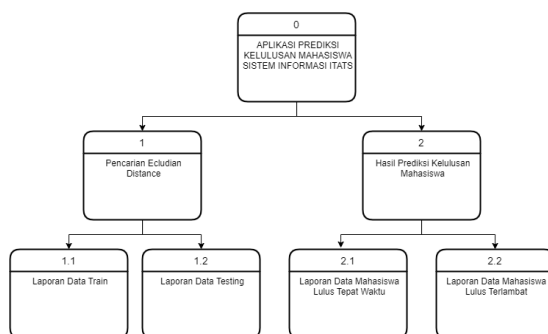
0
APLIKASI PREDIKSI KELULUSAN MAHASISWA SISTEM INFORMASI ITATS

1
Pencarian Ecludian Distance

2
Hasil Prediksi Kelulusan Mahasiswa

1.1
Laporan Data Train

1.2
Laporan Data Testing

2.1
Laporan Data Mahasiswa Lulus Tepat Waktu

2.2
Laporan Data Mahasiswa Lulus Terlambat